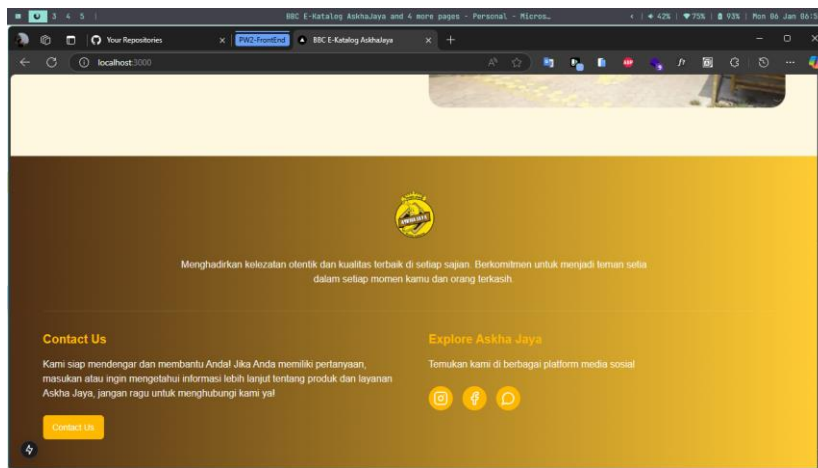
1 2 3 4 5 | BBC E-Katalog AskhaJaya and 4 more pages - Personal - Micros… < | 42% | 75% | 93% | Mon 06 Jan 06:15

Your Repositories × PW2-FrontEnd BBC E-Katalog AskhaJaya × +

localhost:3000

Menghadirkan kelezatan otentik dan kualitas terbaik di setiap sajian. Berkomitmen untuk menjadi teman setia dalam setiap momen kamu dan orang terkasih.

Contact Us

Kami siap mendengar dan membantu Anda! Jika Anda memiliki pertanyaan, masukan atau ingin mengetahui informasi lebih lanjut tentang produk dan layanan Askha Jaya, jangan ragu untuk menghubungi kami ya!

Contact Us

Explore Askha Jaya

Temukan kami di berbagai platform media sosial